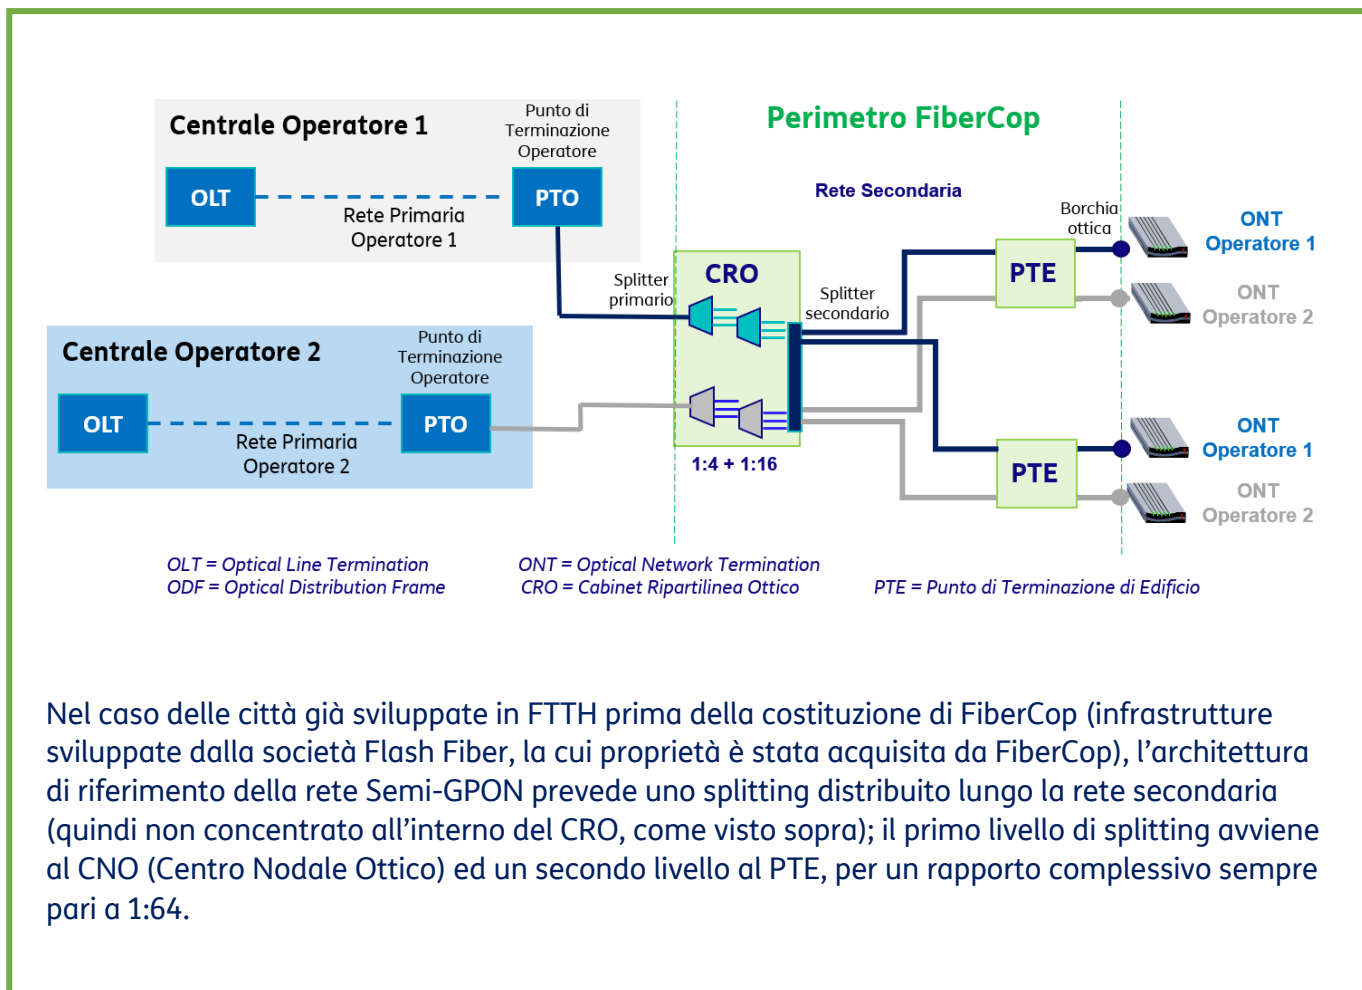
Centrale Operatore 1

Punto di Terminazione Operatore

OLT

PTO

Rete Primaria Operatore 1

Perimetro FiberCop

Rete Secondaria

Borchia ottica

ONT Operatore 1

ONT Operatore 2

Splitter primario

CRO

Splitter secondario

PTE

Centrale Operatore 2

Punto di Terminazione Operatore

OLT

PTO

Rete Primaria Operatore 2

1:4 + 1:16

PTE

ONT Operatore 1

ONT Operatore 2

OLT = Optical Line Termination
ODF = Optical Distribution Frame

ONT = Optical Network Termination
CRO = Cabinet Ripartilinea Ottico

PTE = Punto di Terminazione di Edificio

Nel caso delle città già sviluppate in FTTH prima della costituzione di FiberCop (infrastrutture sviluppate dalla società Flash Fiber, la cui proprietà è stata acquisita da FiberCop), l'architettura di riferimento della rete Semi-GPON prevede uno splitting distribuito lungo la rete secondaria (quindi non concentrato all'interno del CRO, come visto sopra); il primo livello di splitting avviene al CNO (Centro Nodale Ottico) ed un secondo livello al PTE, per un rapporto complessivo sempre pari a 1:64.